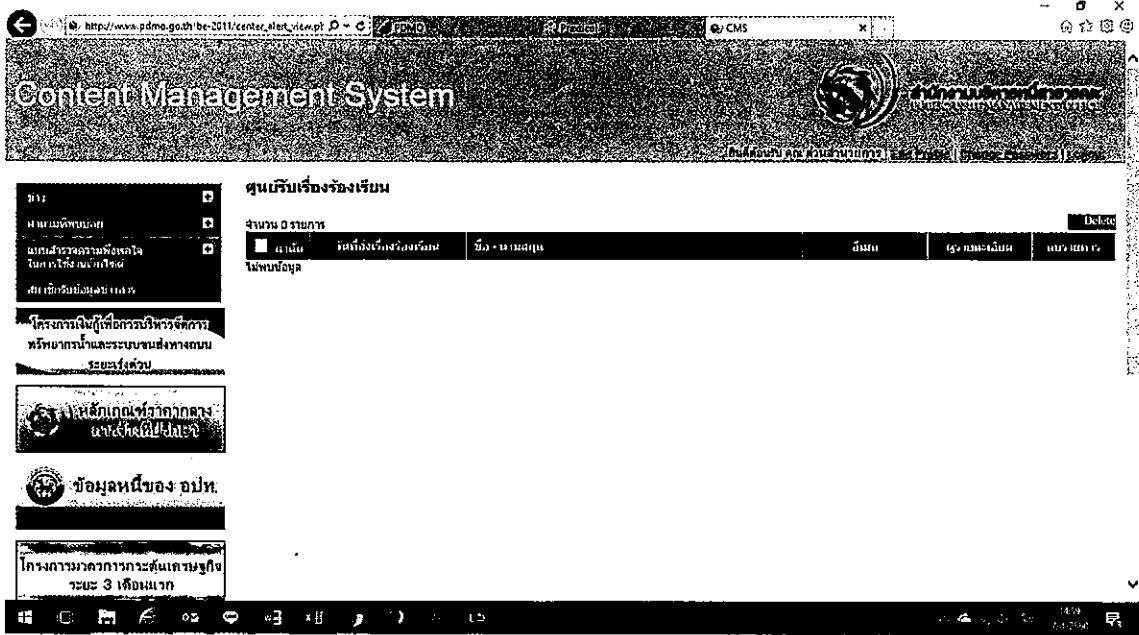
http://www.pdmo.go.th/be-2011/center_alert_view.p
PDMO
CMS

Content Management System

ศูนย์รับเรื่องร้องเรียน

จำนวน 0 รายการ

Delete

| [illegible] | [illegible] | ชื่อ - นามสกุล | อีเมล | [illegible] | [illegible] |
|---|---|---|---|---|---|

ไม่พบข้อมูล

ข่าว
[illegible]
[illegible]
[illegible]

โครงการเงินกู้เพื่อการบริหารจัดการทรัพยากรน้ำและระบบขนส่งทางถนน ระยะเร่งด่วน

หลักเกณฑ์ราคากลาง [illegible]

ข้อมูลหนี้ของ อปท.

โครงการมาตรการกระตุ้นเศรษฐกิจ ระยะ 3 เดือนแรก